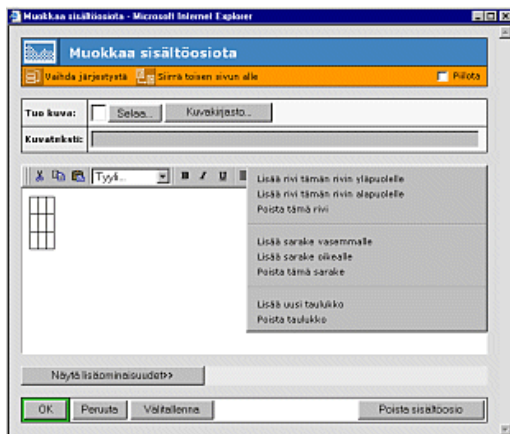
Muokkaa sisältöosiota - Microsoft Internet Explorer

Muokkaa sisältöosiota

Vaihda järjestystä Siirrä toisen sivun alle Piilota

Tuo kuva: Selaa... Kuvakirjasto...

Kuvateksti:

Tyyli... B I U

Lisää rivi tämän rivin yläpuolelle
Lisää rivi tämän rivin alapuolelle
Poista tämä rivi

Lisää sarake vasemmalle
Lisää sarake oikealle
Poista tämä sarake

Lisää uusi taulukko
Poista taulukko

Näytä lisäominaisuudet>>

OK Peruuta Välitallenna Poista sisältöosio